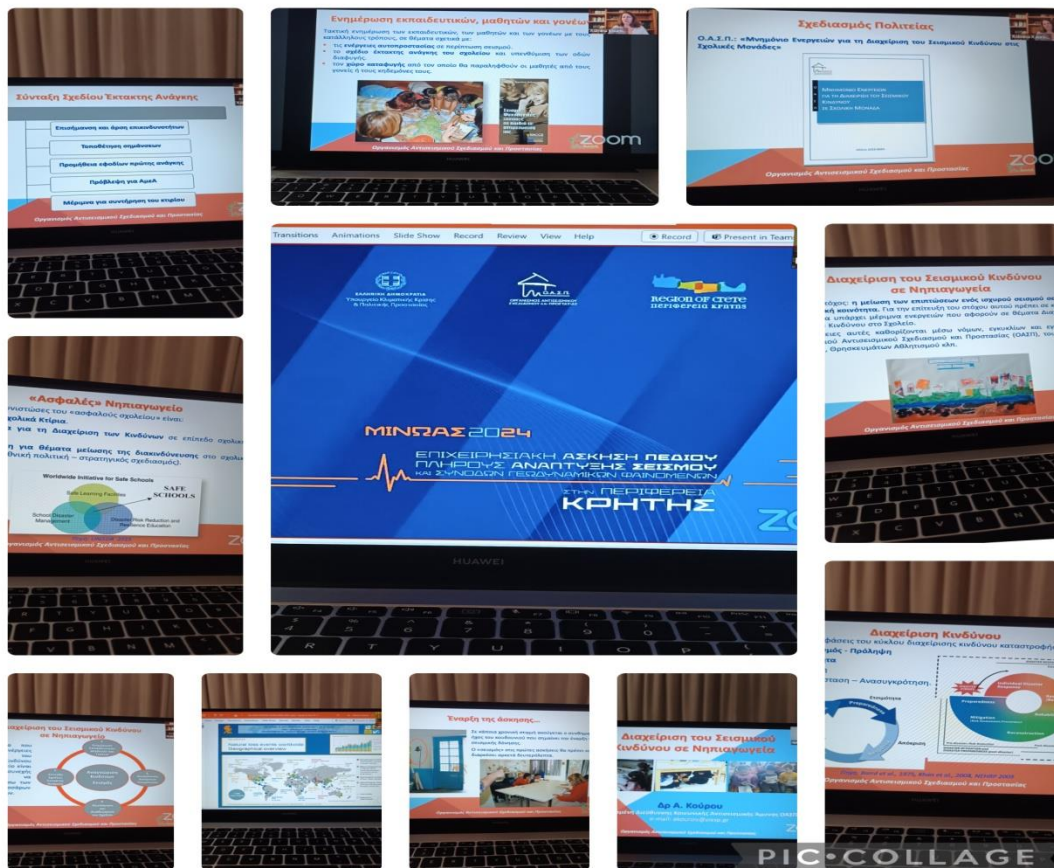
Σύνταξη Σχεδίου Έκτακτης Ανάγκης

Επισήμανση και όροι επικινδυνότητας

Τοποθέτηση σημάνσεων

Προμήθεια εφοδίων πρώτης ανάγκης

Πρόβλεψη για ΑμεΑ

Μέριμνα για συνάντηση του ατόμου

Οργανισμός Αντισεισμικού Σχεδιασμού και Προστασίας

Ενημέρωση εκπαιδευτικών, μαθητών και γονέων

Τακτική ενημέρωση των εκπαιδευτικών, των μαθητών και των γονέων με τους κατάλληλους τρόπους, σε θέματα σχετικά με:

της ενέργειες αυτοπροστασίας σε περίπτωση σεισμού,

το σχέδιο έκτακτης ανάγκης του σχολείου και επεκτάσεις των οδών διαφυγής,

τον χώρο καταφυγής από τον οποίο θα παραληφθούν οι μαθητές από τους γονείς ή τους κηδεμόνες τους.

Οργανισμός Αντισεισμικού Σχεδιασμού και Προστασίας

zoom

Σχεδιασμός Πολιτείας

Ο.Α.Σ.Π.: «Μνημόνιο Ενεργειών για τη Διαχείριση του Σεισμικού Κινδύνου στις Σχολικές Μονάδες»

Οργανισμός Αντισεισμικού Σχεδιασμού και Προστασίας

Transitions Animations Slide Show Record Review View Help Record Present in Teams

ΕΛΛΗΝΙΚΗ ΔΗΜΟΚΡΑΤΙΑ Υπουργείο Κλιματικής Κρίσης & Πολιτικής Προστασίας

Ο.Α.Σ.Π. ΟΡΓΑΝΙΣΜΟΣ ΑΝΤΙΣΕΙΣΜΙΚΟΥ ΣΧΕΔΙΑΣΜΟΥ & ΠΡΟΣΤΑΣΙΑΣ

REGION OF CRETE ΠΕΡΙΦΕΡΕΙΑ ΚΡΗΤΗΣ

ΜΙΝΩΑΣ 2024

ΕΠΙΧΕΙΡΗΣΙΑΚΗ ΑΣΚΗΣΗ ΠΕΔΙΟΥ ΠΛΗΡΟΥΣ ΑΝΑΠΤΥΞΗΣ ΣΕΙΣΜΟΥ ΚΑΙ ΣΥΝΟΔΩΝ ΓΕΩΔΥΝΑΜΙΚΩΝ ΦΑΙΝΟΜΕΝΩΝ

ΣΤΗΝ ΠΕΡΙΦΕΡΕΙΑ ΚΡΗΤΗΣ

HUAWEI

Διαχείριση του Σεισμικού Κινδύνου σε Νηπιαγωγεία

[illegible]τόχος: η μείωση των επιπτώσεων ενός ισχυρού σεισμού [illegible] κοινότητα. Για την επίτευξη του στόχου αυτού πρέπει σε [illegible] υπάρχει μέριμνα ενεργειών που αφορούν σε θέματα δια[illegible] Κινδύνου στο Σχολείο.

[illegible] αυτές καθορίζονται μέσω νόμων, εγκυκλίων και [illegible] Αντισεισμικού Σχεδιασμού και Προστασίας (ΟΑΣΠ), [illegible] Θρησκευμάτων Αθλητισμού κλπ.

Οργανισμός Αντισεισμικού Σχεδιασμού και Προστασίας

«Ασφαλές» Νηπιαγωγείο

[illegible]νιστώσες του «ασφαλούς σχολείου» είναι:

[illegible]χολικά Κτίρια.

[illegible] για τη Διαχείριση των Κινδύνων σε επίπεδο σχολ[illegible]

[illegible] για θέματα μείωσης της διακινδύνευσης στο σχολ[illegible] (Εθνική πολιτική – στρατηγικός σχεδιασμός).

Worldwide Initiative for Safe Schools

Safe Learning Facilities

SAFE SCHOOLS

School Disaster Management

Disaster Risk Reduction and Resilience Education

Οργανισμός Αντισεισμικού Σχεδιασμού και Προστασίας

Διαχείριση Κινδύνου

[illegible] φάσεις του κύκλου διαχείρισης κινδύνου καταστροφ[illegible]

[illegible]μός - Πρόληψη

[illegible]τα

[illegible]σταση – Ανασυγκρότηση.

Ετοιμότητα

Απόκριση

Οργανισμός Αντισεισμικού Σχεδιασμού και Προστασίας

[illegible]ίριση του Σεισμικού Κινδύνου σε Νηπιαγωγείο

Οργανισμός Αντισεισμικού Σχεδιασμού και Προστασίας

Έναρξη της άσκησης...

Οργανισμός Αντισεισμικού Σχεδιασμού και Προστασίας

Διαχείριση του Σεισμικού Κινδύνου σε Νηπιαγωγεία

Δρ Α. Κούρου

Οργανισμός Αντισεισμικού Σχεδιασμού και Προστασίας

PIC•COLLAGE